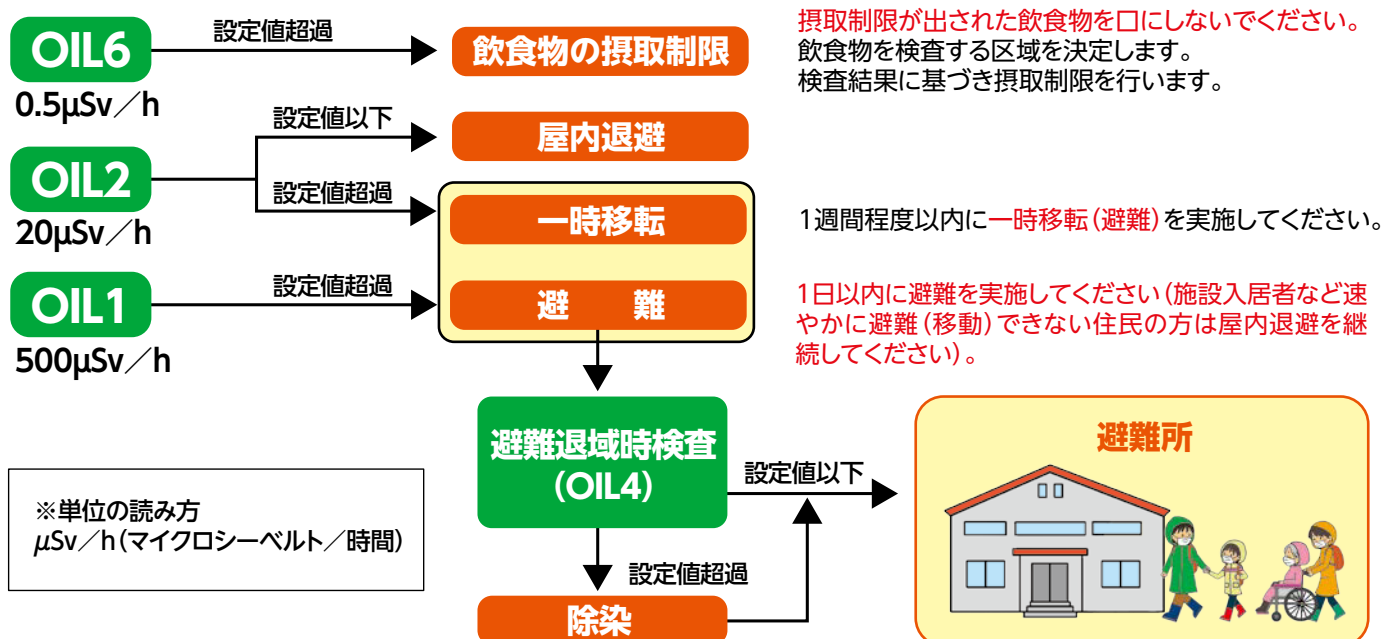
OIL6
0.5μSv／h
設定値超過
飲食物の摂取制限
摂取制限が出された飲食物を口にしないでください。
飲食物を検査する区域を決定します。
検査結果に基づき摂取制限を行います。

設定値以下
屋内退避
OIL2
20μSv／h
設定値超過
一時移転
1週間程度以内に一時移転（避難）を実施してください。

OIL1
500μSv／h
設定値超過
避　難
1日以内に避難を実施してください（施設入居者など速やかに避難（移動）できない住民の方は屋内退避を継続してください）。

避難退域時検査
（OIL4）
設定値以下
避難所
設定値超過
除染

※単位の読み方
μSv／h（マイクロシーベルト／時間）